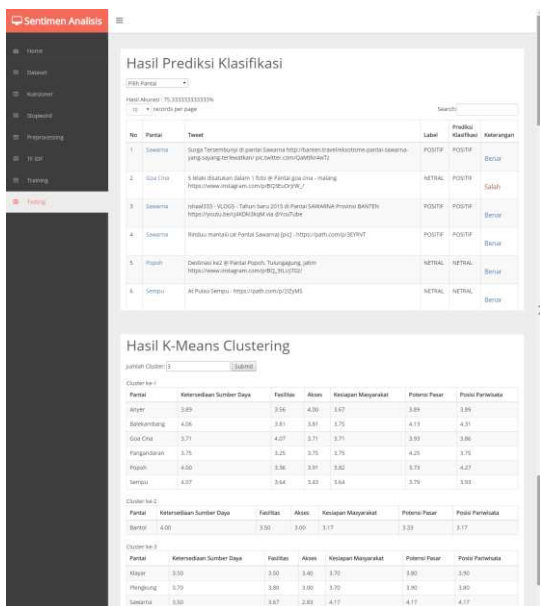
Sentimen Analisis

Home
Dataset
Kamus
Stopword
Preprocessing
TF IDF
Training
Testing

Hasil Prediksi Klasifikasi

Pilih Pantai

Hasil Akurasi : 75.333333333333%

10 records per page

Search:

| No | Pantai | Tweet | Label | Prediksi Klasifikasi | Keterangan |
|---|---|---|---|---|---|
| 1 | Sawarna | Surga Tersembunyi di pantai Sawarna http://banten.travelrekostome.pantai-sawarna-yang-sayang-terlewatkan/ pic.twitter.com/QaWBo4wTz | POSITIF | POSITIF | Benar |
| 2 | Goa Cina | 5 lelaki disatukan dalam 1 foto @ Pantai goa cina - malang https://www.instagram.com/p/BQ9EvDrjYW_/ | NETRAL | POSITIF | Salah |
| 3 | Sawarna | Ishaaf355 - VLOGS - Tahun baru 2015 di Pantai SAWARNA Provinsi BANTEN https://youtu.be/jAKDK3kjM via @YouTube | POSITIF | POSITIF | Benar |
| 4 | Sawarna | Rindu menikmati Pantai Sawarna! [pic] - https://path.com/p/3EYRVT | POSITIF | POSITIF | Benar |
| 5 | Popoh | Destinasi ke2 @ Pantai Popoh, Tulungagung, Jatim https://www.instagram.com/p/BQ_9Ez/f02/ | NETRAL | NETRAL | Benar |
| 6 | Sempu | At Pulau Sempu - https://path.com/p/2ZyM5 | NETRAL | NETRAL | Benar |

Hasil K-Means Clustering

Jumlah Cluster: 3 Submit

Cluster ke-1

| Pantai | Ketersediaan Sumber Daya | Fasilitas | Akses | Kesiapan Masyarakat | Potensi Pasar | Posisi Pariwisata |
|---|---|---|---|---|---|---|
| Anyer | 3.89 | 3.56 | 4.00 | 3.67 | 3.89 | 3.89 |
| Balekambang | 4.06 | 3.81 | 3.81 | 3.75 | 4.13 | 4.31 |
| Goa Cina | 3.71 | 4.07 | 3.71 | 3.71 | 3.93 | 3.86 |
| Pangandaran | 3.75 | 3.25 | 3.75 | 3.75 | 4.25 | 3.75 |
| Popoh | 4.00 | 3.36 | 3.91 | 3.82 | 3.73 | 4.27 |
| Sempu | 4.07 | 3.64 | 3.43 | 3.64 | 3.79 | 3.93 |

Cluster ke-2

| Pantai | Ketersediaan Sumber Daya | Fasilitas | Akses | Kesiapan Masyarakat | Potensi Pasar | Posisi Pariwisata |
|---|---|---|---|---|---|---|
| Bantol | 4.00 | 3.50 | 3.00 | 3.17 | 3.33 | 3.17 |

Cluster ke-3

| Pantai | Ketersediaan Sumber Daya | Fasilitas | Akses | Kesiapan Masyarakat | Potensi Pasar | Posisi Pariwisata |
|---|---|---|---|---|---|---|
| Klayar | 3.50 | 3.50 | 3.40 | 3.70 | 3.80 | 3.90 |
| Plengkung | 3.70 | 3.80 | 3.00 | 3.70 | 3.90 | 3.90 |
| Sawarna | 3.50 | 3.67 | 2.83 | 4.17 | 4.17 | 4.17 |